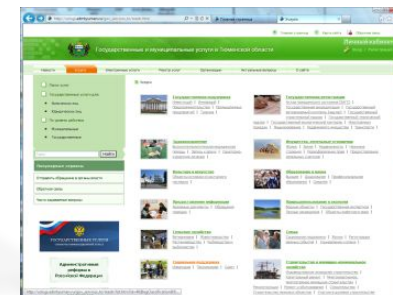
Государственные и муниципальные услуги в Тюменской области

Личный кабинет

Новости

Услуги

Поиск

Популярные справки

Отправить обращение в органы власти

Обратная связь

Часто задаваемые вопросы

Административные реформы в Российской Федерации

Услуги

Государственная регистрация

Здравоохранение

Имущество, земельные отношения

Культура и искусство

Образование и наука

Сельское хозяйство

Семья

Строительство и жилищно-коммунальное хозяйство

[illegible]